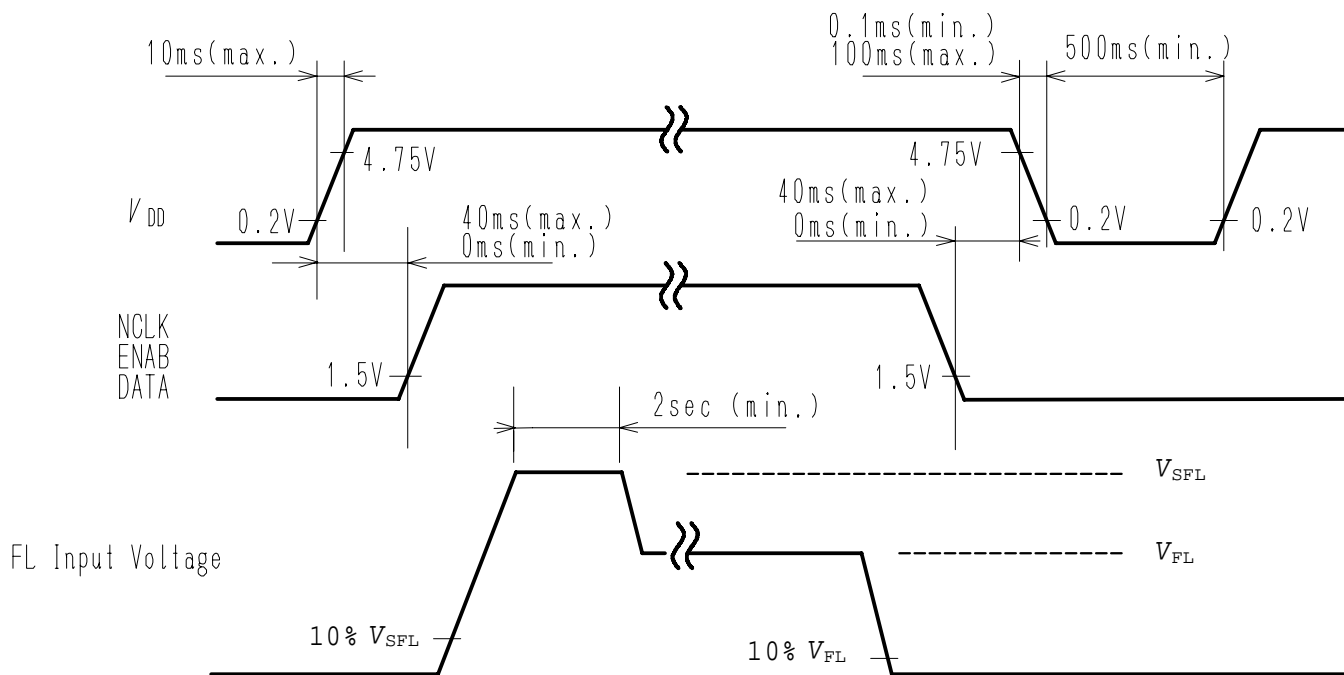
10ms(max.)

0.1ms(min.)
100ms(max.)

500ms(min.)

4.75V

4.75V

$V_{DD}$

0.2V

40ms(max.)
0ms(min.)

40ms(max.)
0ms(min.)

0.2V

0.2V

NCLK
ENAB
DATA

1.5V

1.5V

2sec (min.)

$V_{SFL}$

FL Input Voltage

$V_{FL}$

10% $V_{SFL}$

10% $V_{FL}$